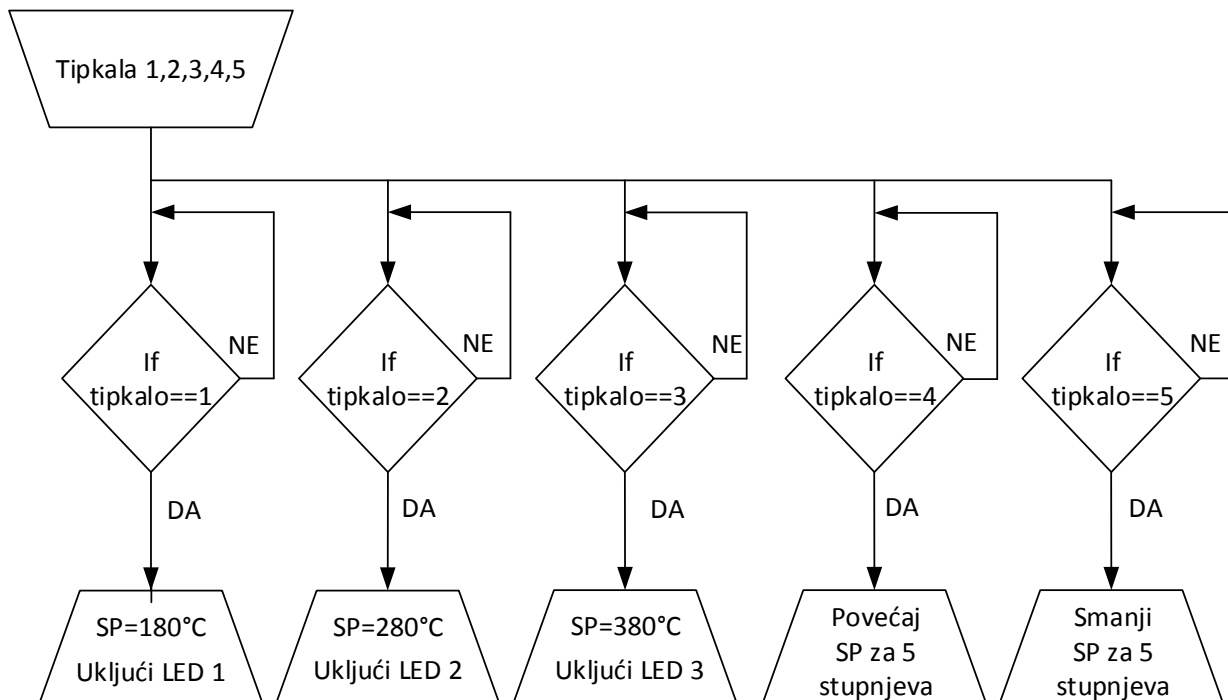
Tipkala 1,2,3,4,5

If tipkalo==1
NE
DA
SP=180°C
Uključi LED 1

If tipkalo==2
NE
DA
SP=280°C
Uključi LED 2

If tipkalo==3
NE
DA
SP=380°C
Uključi LED 3

If tipkalo==4
NE
DA
Povećaj SP za 5 stupnjeva

If tipkalo==5
NE
DA
Smanji SP za 5 stupnjeva